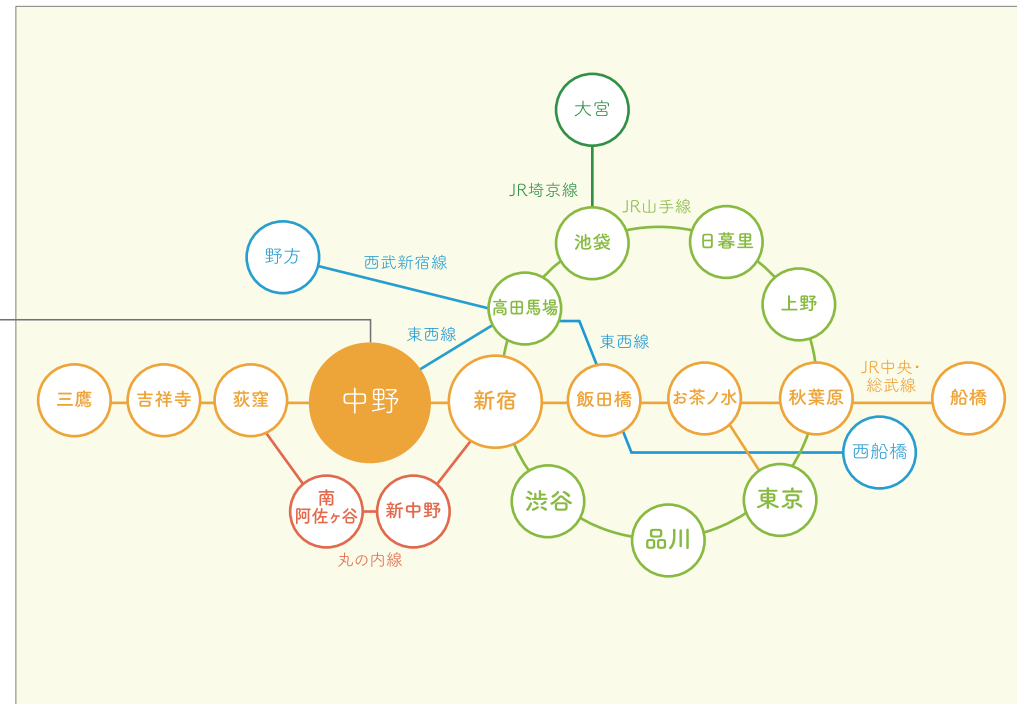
大宮

JR埼京線

JR山手線

池袋

日暮里

野方

西武新宿線

高田馬場

上野

東西線

東西線

JR中央・総武線

三鷹

吉祥寺

荻窪

中野

新宿

飯田橋

お茶ノ水

秋葉原

船橋

西船橋

南阿佐ヶ谷

新中野

渋谷

東京

品川

丸の内線